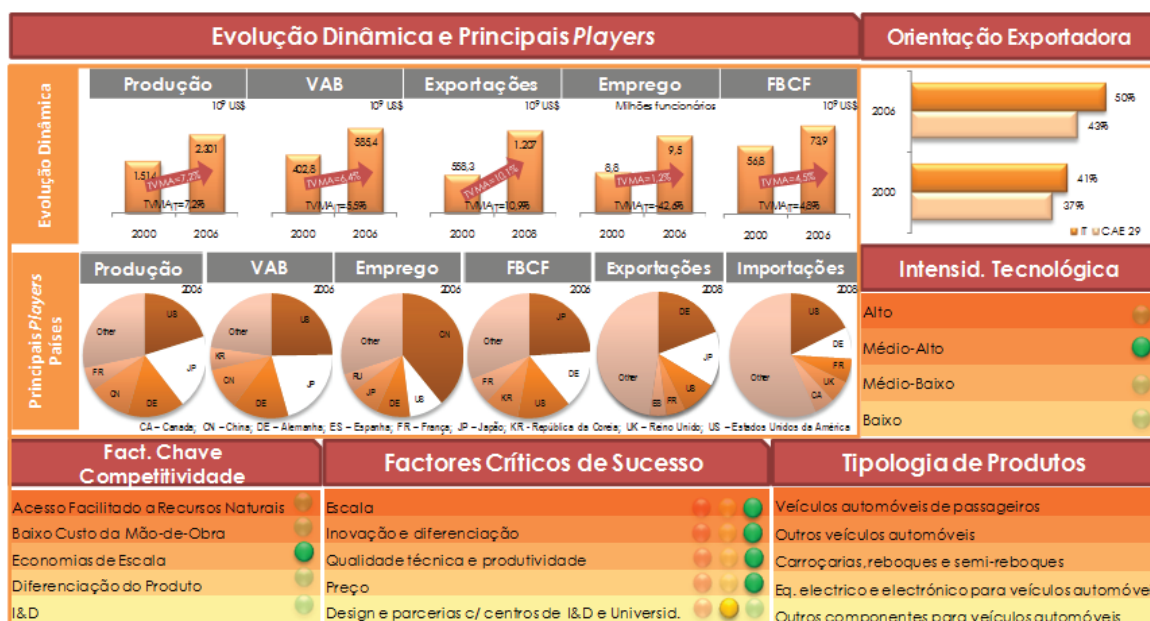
Evolução Dinâmica e Principais *Players*

Orientação Exportadora

Evolução Dinâmica

Produção
$10^9$ US$
1.514
2.201
TVMA=7,2%
TVMA$_{IT}$=7,2%
2000 2006

VAB
$10^9$ US$
402,8
585,4
TVMA=6,4%
TVMA$_{IT}$=5,5%
2000 2006

Exportações
$10^9$ US$
558,3
1.207
TVMA=10,1%
TVMA$_{IT}$=10,9%
2000 2008

Emprego
Milhões funcionários
8,8
9,5
TVMA=1,2%
TVMA$_{IT}$=-42,6%
2000 2006

FBCF
$10^9$ US$
56,8
73,9
TVMA=4,5%
TVMA$_{IT}$=4,8%
2000 2006

2006
50%
43%
2000
41%
37%
IT CAE 29

Principais *Players* Países

Produção
2006
US JP DE CN FR Other

VAB
2006
US JP DE CN KR Other

Emprego
2006
CN US DE JP RU Other

FBCF
2006
JP DE US KR FR Other

Exportações
2008
DE JP US FR ES Other

Importações
2008
US DE FR UK CA Other

CA – Canadá; CN – China; DE – Alemanha; ES – Espanha; FR – França; JP – Japão; KR - República da Coreia; UK – Reino Unido; US – Estados Unidos da América

Intensid. Tecnológica
Alto
Médio-Alto
Médio-Baixo
Baixo

Fact. Chave Competitividade
Acesso Facilitado a Recursos Naturais
Baixo Custo da Mão-de-Obra
Economias de Escala
Diferenciação do Produto
I&D

Factores Críticos de Sucesso
Escala
Inovação e diferenciação
Qualidade técnica e produtividade
Preço
Design e parcerias c/ centros de I&D e Universid.

Tipologia de Produtos
Veículos automóveis de passageiros
Outros veículos automóveis
Carroçarias, reboques e semi-reboques
Eq. electrico e electrónico para veículos automóve
Outros componentes para veículos automóveis